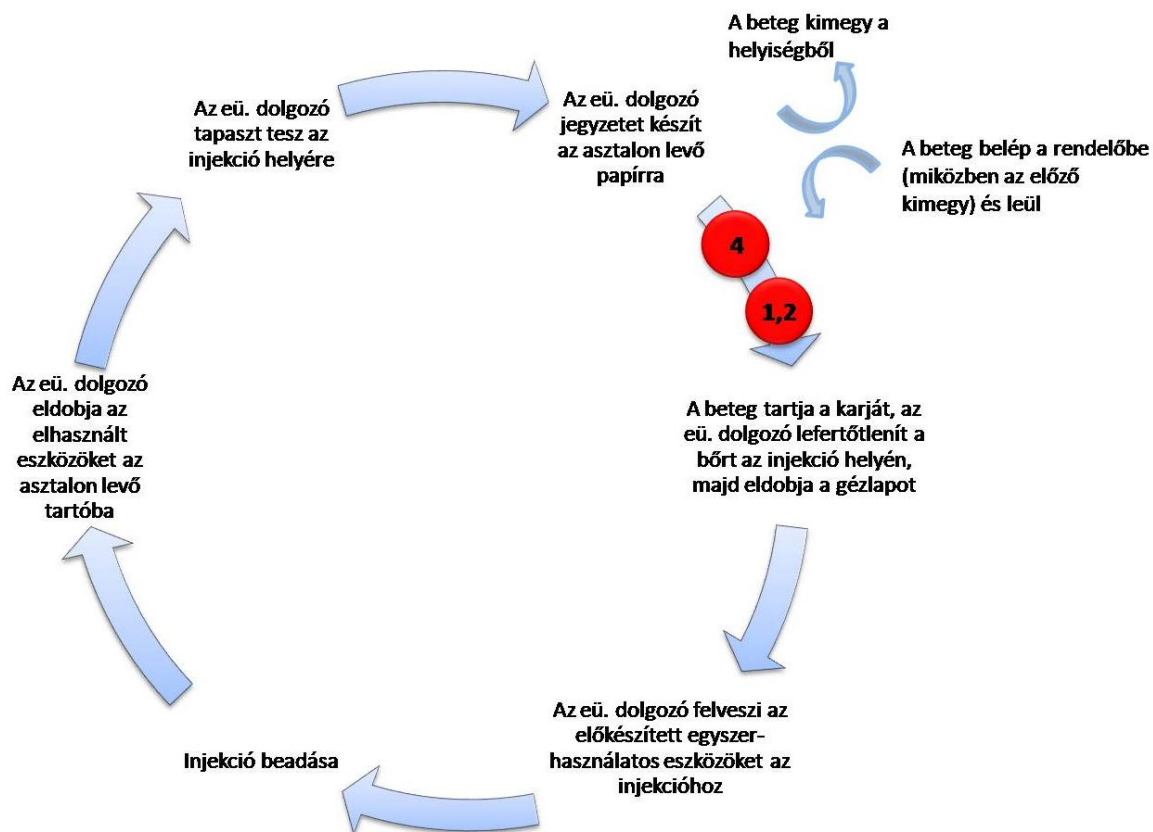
A beteg kimegy a helyiségből

Az eü. dolgozó tapaszt tesz az injekció helyére

Az eü. dolgozó jegyzetet készít az asztalon levő papírra

A beteg belép a rendelőbe (miközben az előző kimegy) és leül

4

1,2

Az eü. dolgozó eldobja az elhasznált eszközöket az asztalon levő tartóba

A beteg tartja a karját, az eü. dolgozó lefertőtlenít a bőrt az injekció helyén, majd eldobja a gézlapot

Az eü. dolgozó felveszi az előkészített egyszer-használatos eszközöket az injekcióhoz

Injekció beadása